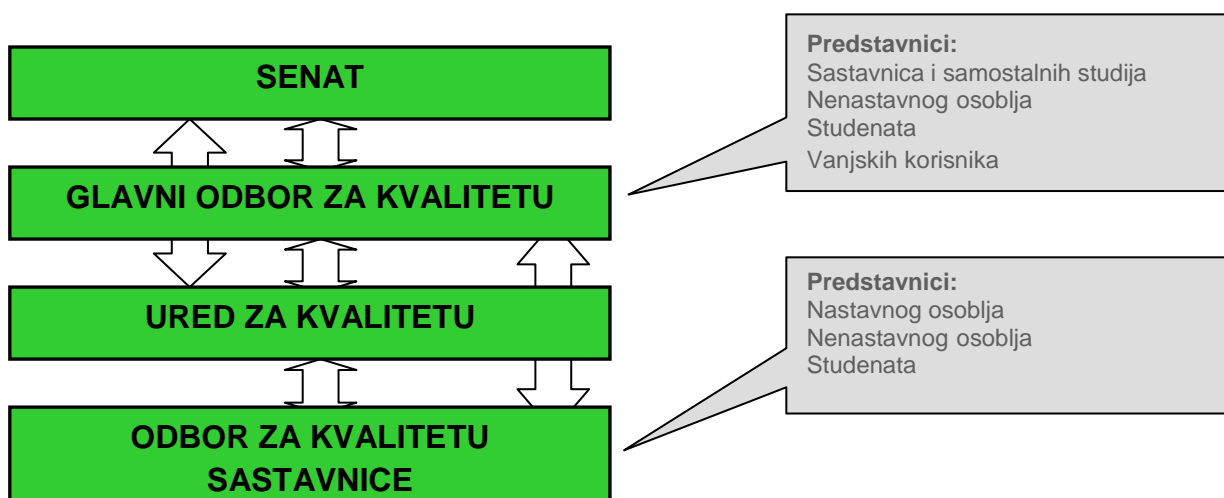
SENAT

GLAVNI ODBOR ZA KVALITETU

URED ZA KVALITETU

ODBOR ZA KVALITETU SASTAVNICE

**Predstavnici:**
Sastavnica i samostalnih studija
Nenastavnog osoblja
Studenata
Vanjskih korisnika

**Predstavnici:**
Nastavnog osoblja
Nenastavnog osoblja
Studenata